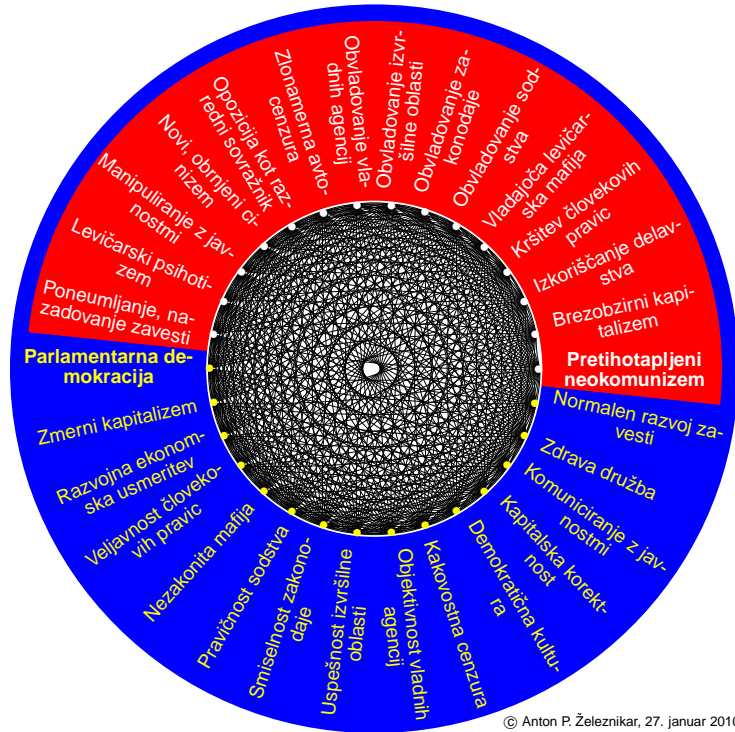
Parlamentarna demokracija

Poneumljanje, nazadovanje zavesti

Levičarski psihotizem

Manipuliranje z javnostmi

Novi, obrnjeni cinizem

Opozicija kot razredni sovražnik

Zlonamerna avtocenzura

Obvladovanje vladnih agencij

Obvladovanje izvršilne oblasti

Obvladovanje zakonodaje

Obvladovanje sodstva

Vladajoča levičarska mafija

Kršitev človekovih pravic

Izkoriščanje delavstva

Brezobzirni kapitalizem

Pretihotapljeni neokomunizem

Normalen razvoj zavesti

Zdrava družba

Komuniciranje z javnostmi

Kapitalska korektnost

Demokratična kultura

Kakovostna cenzura

Objektivnost vladnih agencij

Uspešnost izvršilne oblasti

Smiselnost zakonodaje

Pravičnost sodstva

Nezakonita mafija

Veljavnost človekovih pravic

Razvojna ekonomska usmeritev

Zmerni kapitalizem

© Anton P. Železnikar, 27. januar 2010